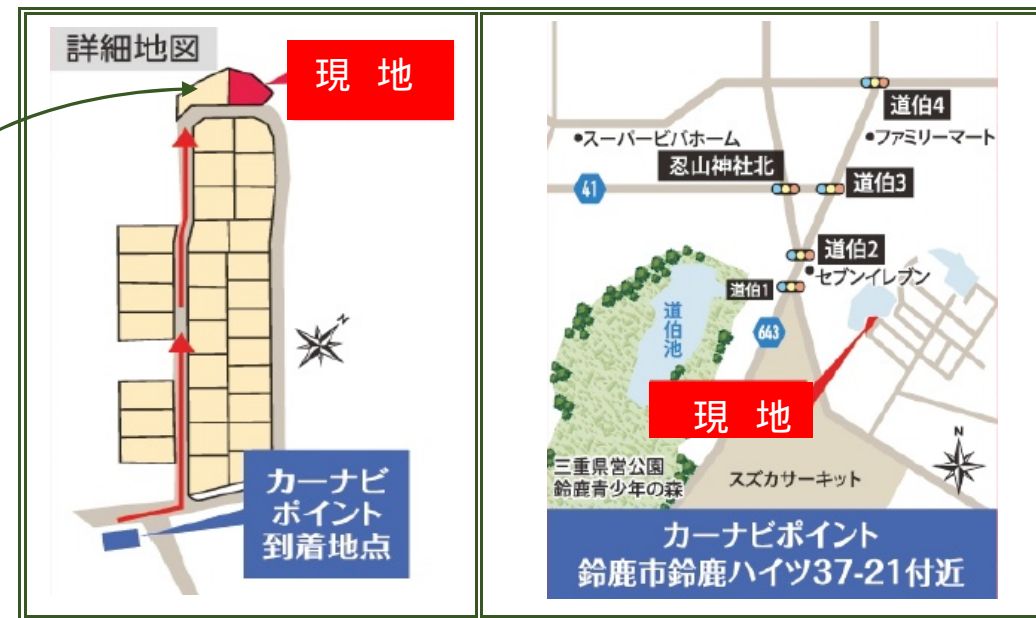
詳細地図

現 地

N

カーナビ
ポイント
到着地点

道伯4

ファミリーマート

スーパービバホーム

忍山神社北

41

道伯3

道伯2

セブンイレブン

道伯1

道伯池

643

現 地

N

三重県営公園
鈴鹿青少年の森

スズカサーキット

カーナビポイント
鈴鹿市鈴鹿ハイツ37-21付近